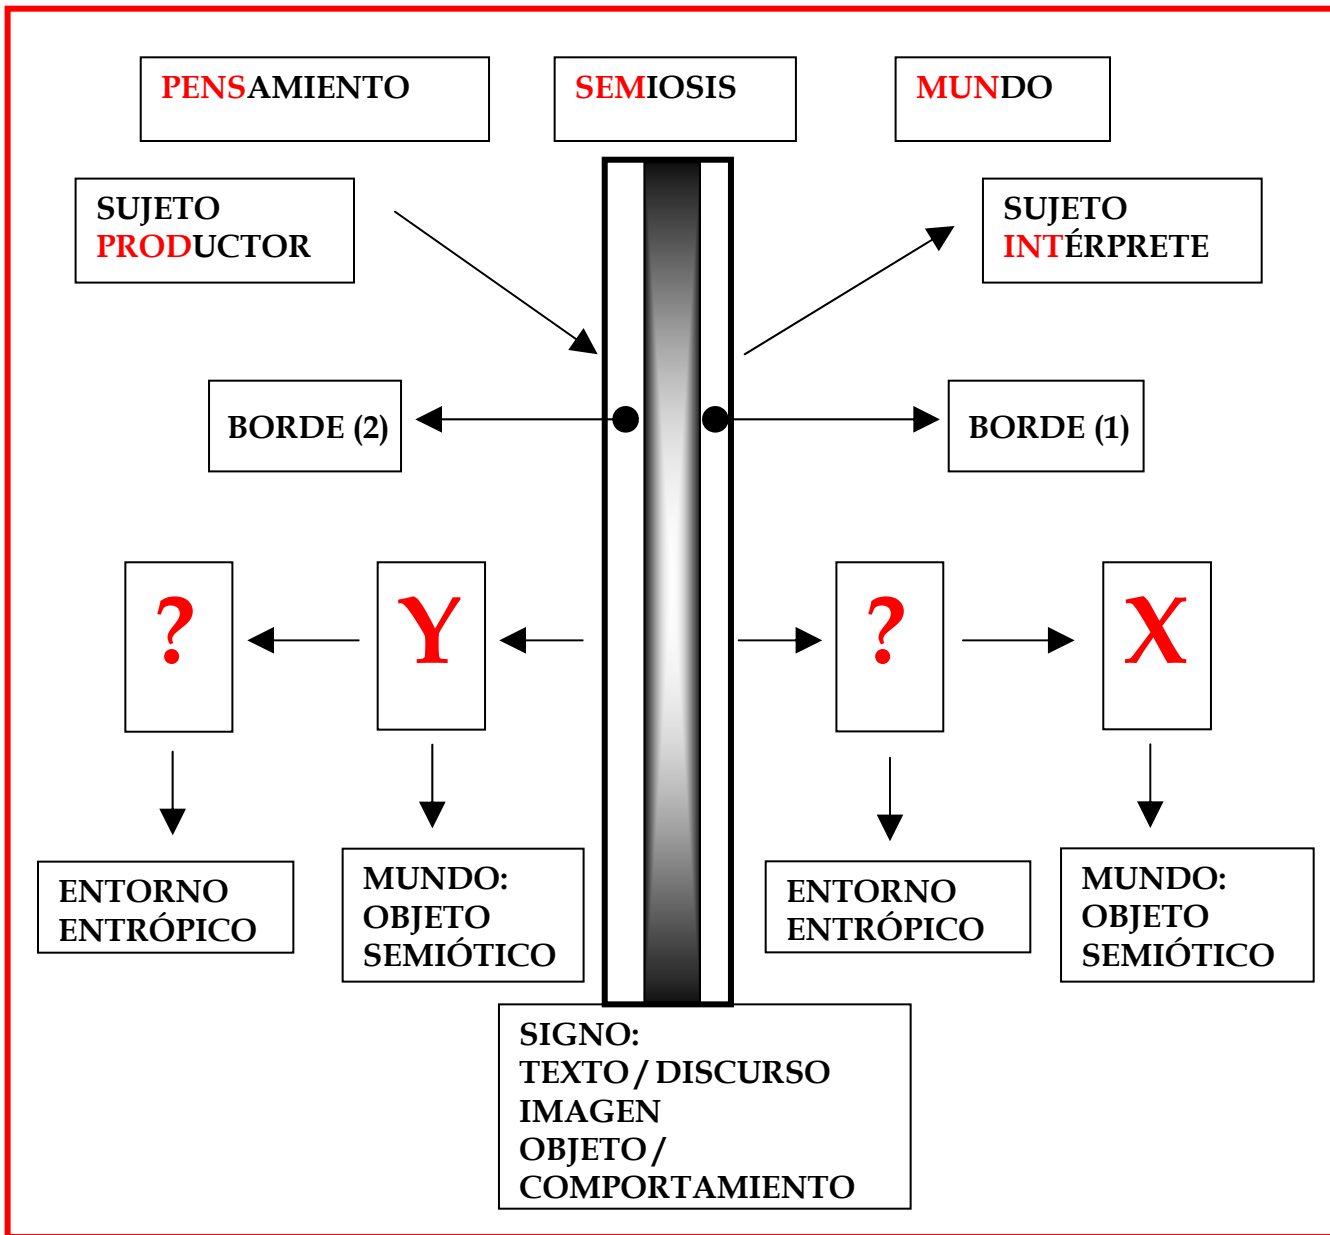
PENSAMIENTO

SEMIOSIS

MUNDO

SUJETO PRODUCTOR

SUJETO INTÉRPRETE

BORDE (2)

BORDE (1)

?

Y

?

X

ENTORNO ENTRÓPICO

MUNDO: OBJETO SEMIÓTICO

ENTORNO ENTRÓPICO

MUNDO: OBJETO SEMIÓTICO

SIGNO:
TEXTO / DISCURSO
IMAGEN
OBJETO / COMPORTAMIENTO